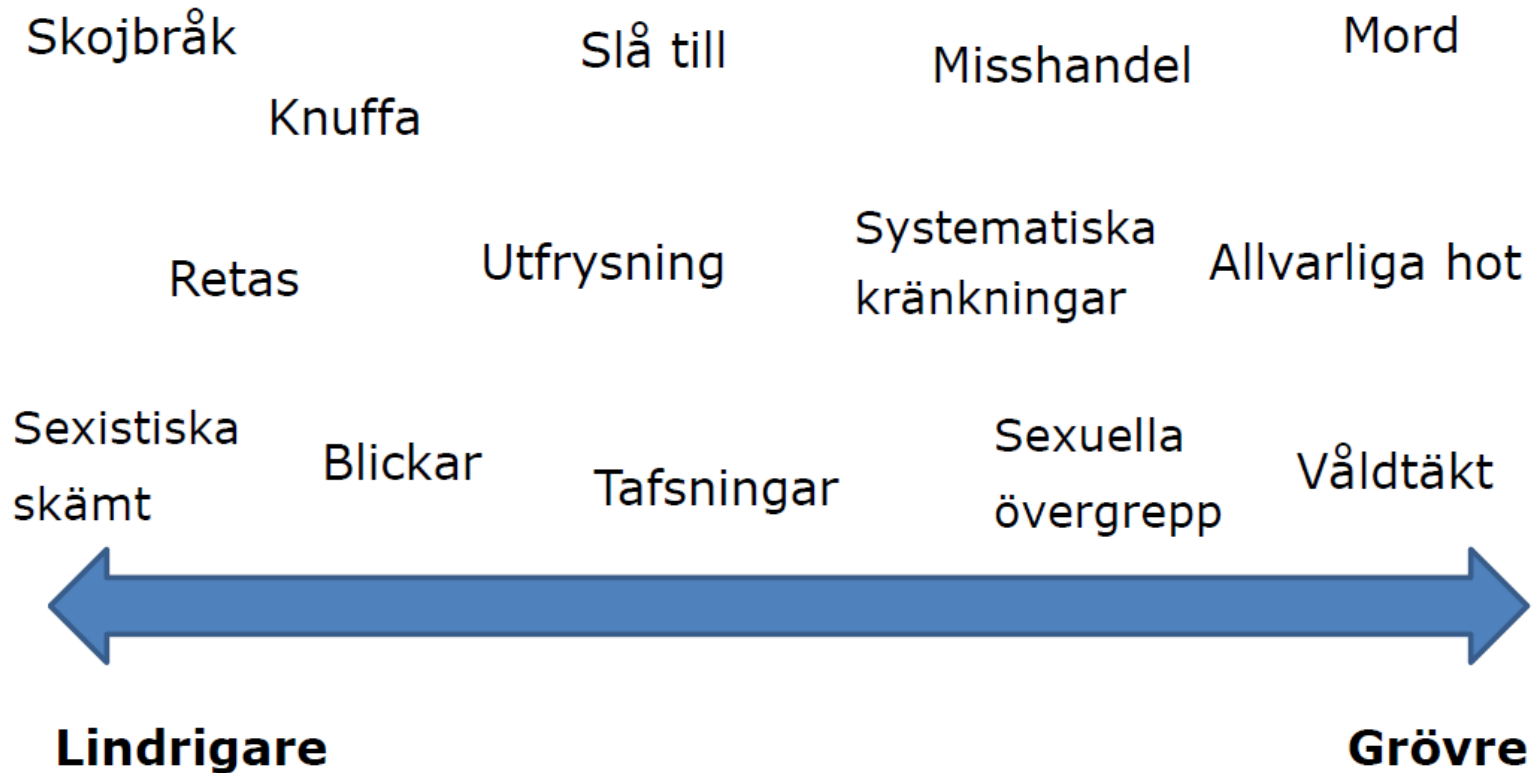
Skojbråk

Knuffa

Slå till

Misshandel

Mord

Retas

Utfrysning

Systematiska kränkningar

Allvarliga hot

Sexistiska skämt

Blickar

Tafsningar

Sexuella övergrepp

Våldtäkt

**Lindrigare**

**Grövre**